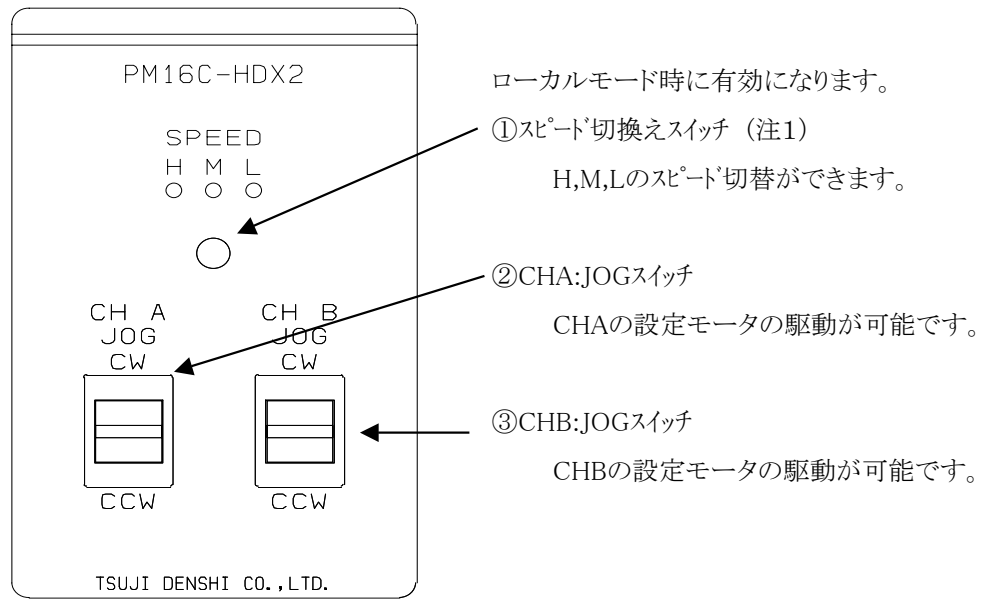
PM16C-HDX2

SPEED
H M L

CH A
JOG
CW

CCW

CH B
JOG
CW

CCW

TSUJI DENSHI CO.,LTD.

ローカルモード時に有効になります。

①ｽﾋﾟｰﾄﾞ切換えｽｲｯﾁ（注1）

H,M,Lのｽﾋﾟｰﾄﾞ切替ができます。

②CHA:JOGｽｲｯﾁ

CHAの設定モータの駆動が可能です。

③CHB:JOGｽｲｯﾁ

CHBの設定モータの駆動が可能です。